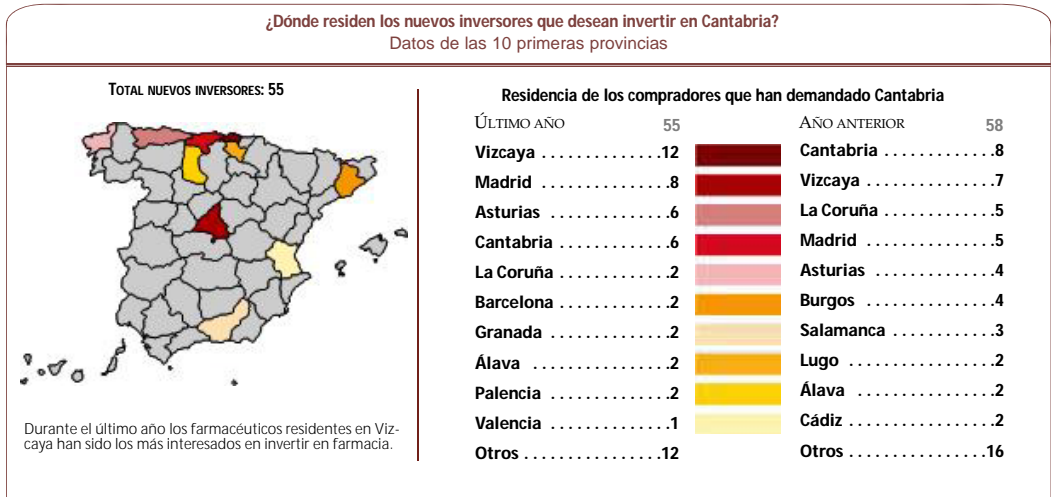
¿Dónde residen los nuevos inversores que desean invertir en Cantabria?
Datos de las 10 primeras provincias

TOTAL NUEVOS INVERSORES: 55

Durante el último año los farmacéuticos residentes en Vizcaya han sido los más interesados en invertir en farmacia.

Residencia de los compradores que han demandado Cantabria

| ÚLTIMO AÑO | 55 | AÑO ANTERIOR | 58 |
|---|---|---|---|
| Vizcaya | 12 | Cantabria | 8 |
| Madrid | 8 | Vizcaya | 7 |
| Asturias | 6 | La Coruña | 5 |
| Cantabria | 6 | Madrid | 5 |
| La Coruña | 2 | Asturias | 4 |
| Barcelona | 2 | Burgos | 4 |
| Granada | 2 | Salamanca | 3 |
| Álava | 2 | Lugo | 2 |
| Palencia | 2 | Álava | 2 |
| Valencia | 1 | Cádiz | 2 |
| Otros | 12 | Otros | 16 |